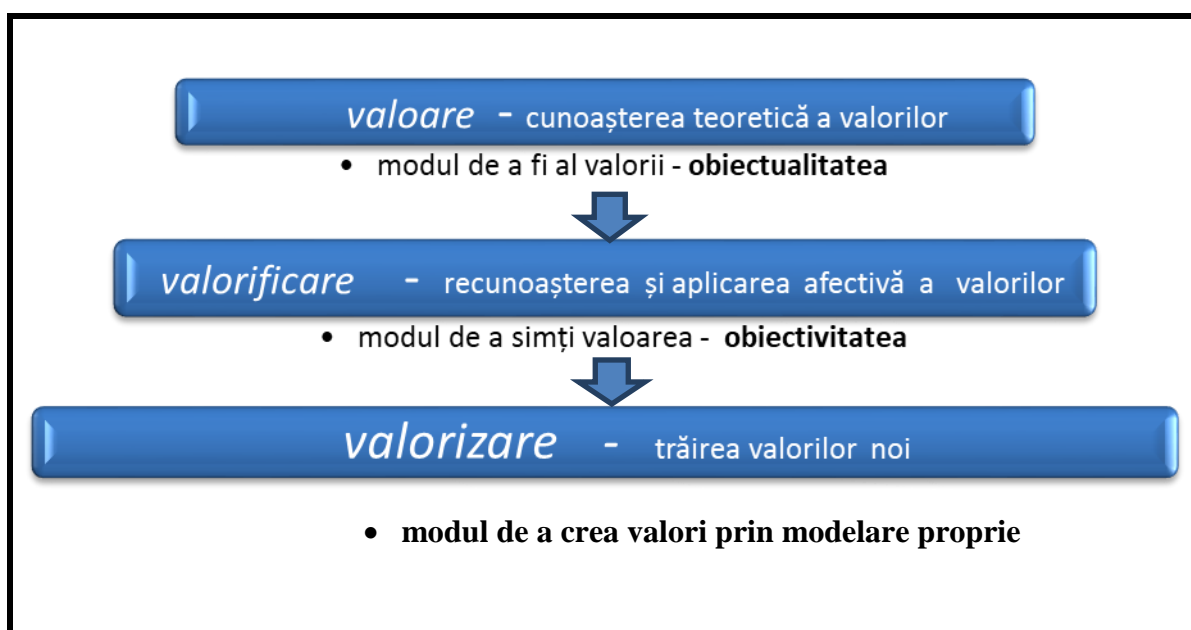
*valoare* - cunoașterea teoretică a valorilor

• modul de a fi al valorii - **obiectualitatea**

*valorificare* - recunoașterea și aplicarea afectivă a valorilor

• modul de a simți valoarea - **obiectivitatea**

*valorizare* - trăirea valorilor noi

• **modul de a crea valori prin modelare proprie**